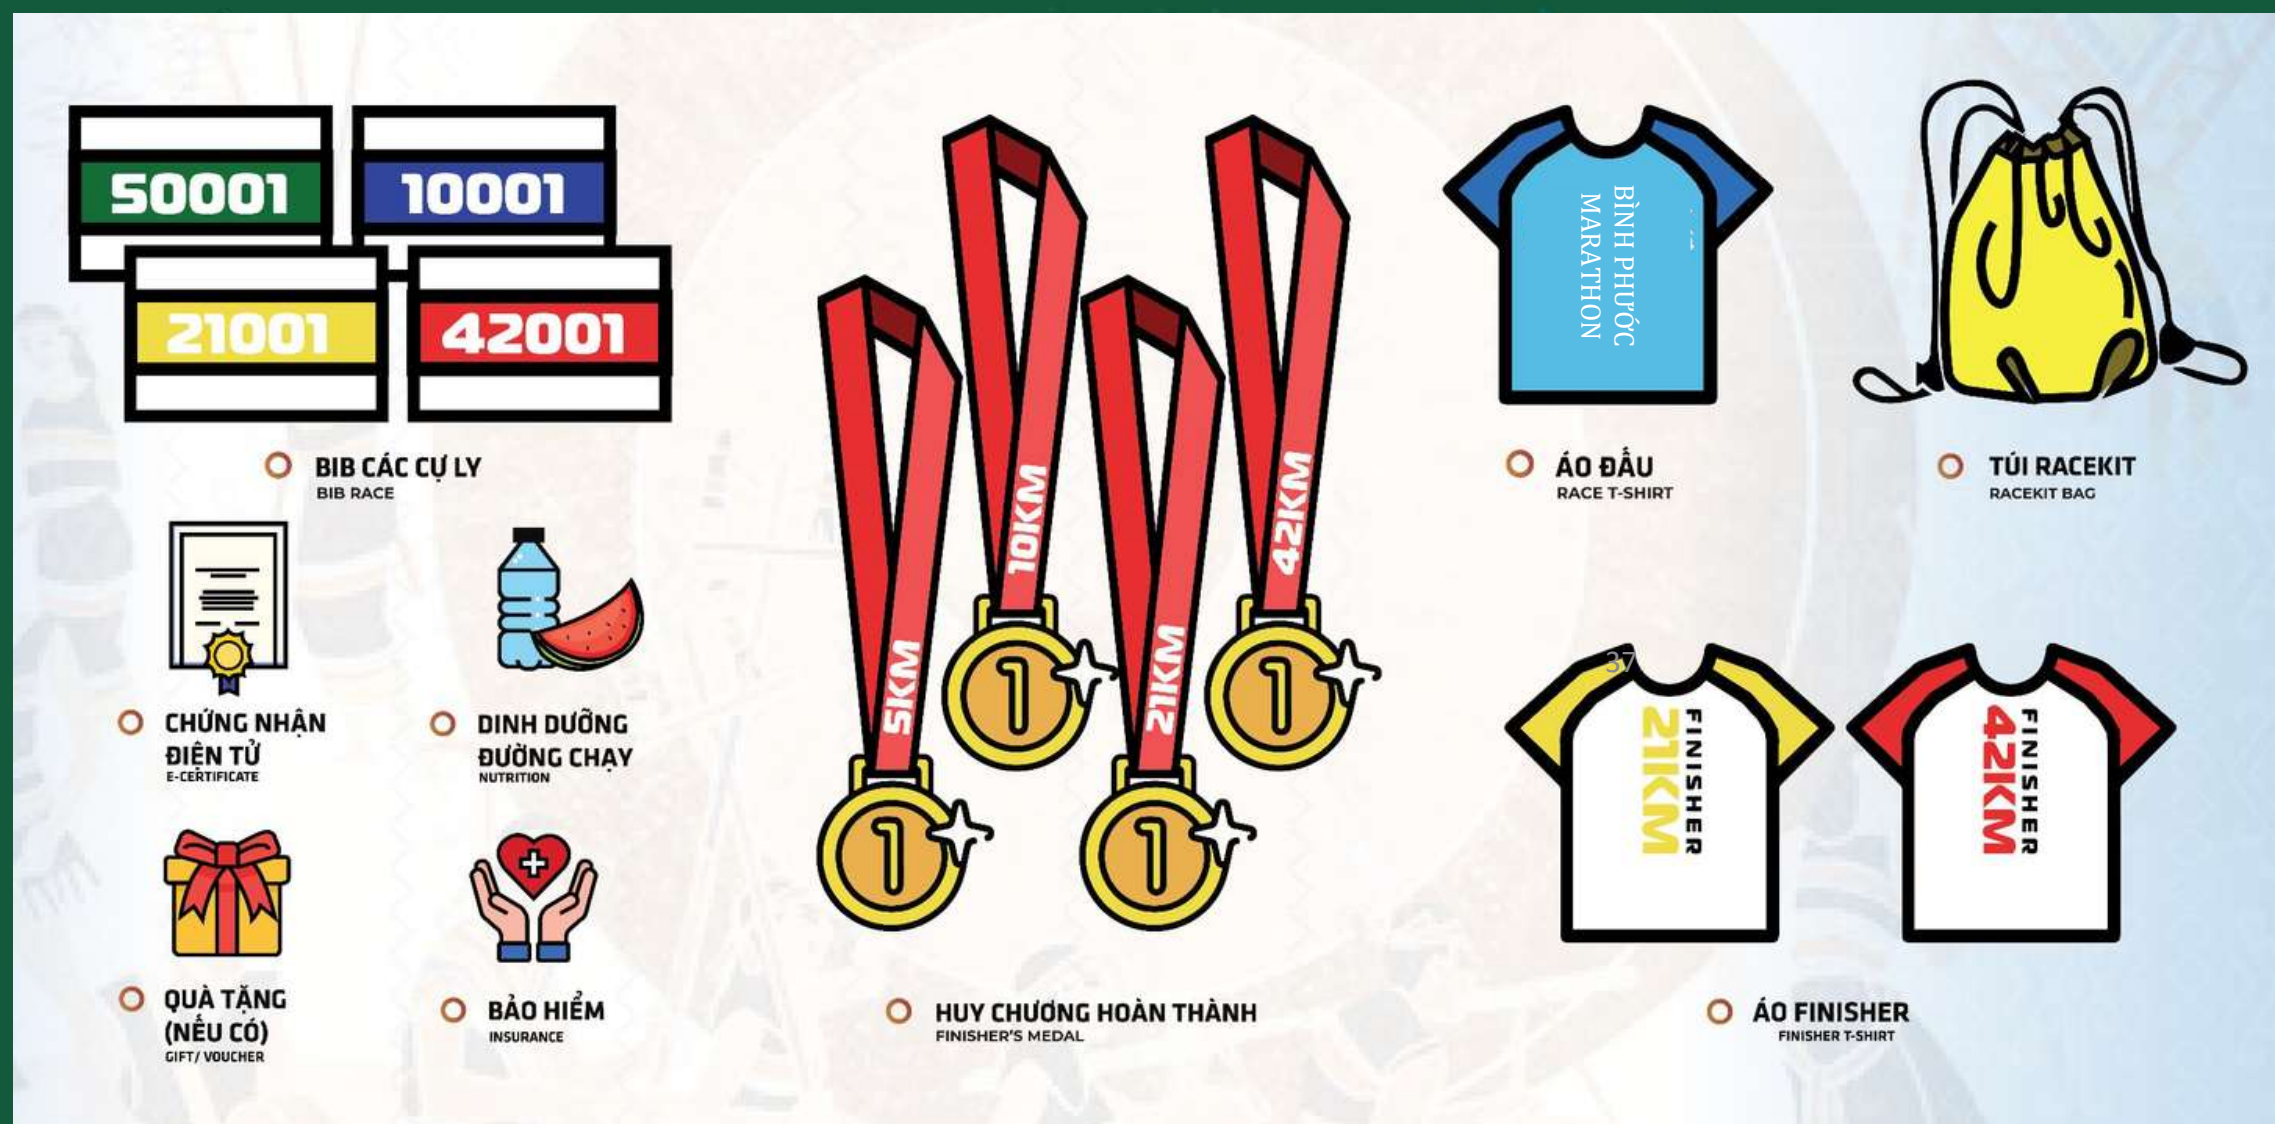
50001
10001
21001
42001

BIB CÁC CỰ LY
BIB RACE

CHỨNG NHẬN ĐIỆN TỬ
E-CERTIFICATE

DINH DƯỠNG ĐƯỜNG CHẠY
NUTRITION

QUÀ TẶNG (NẾU CÓ)
GIFT/ VOUCHER

BẢO HIỂM
INSURANCE

5KM
10KM
21KM
42KM
1
1
1
1

HUY CHƯƠNG HOÀN THÀNH
FINISHER'S MEDAL

BÌNH PHƯỚC MARATHON

ÁO ĐẤU
RACE T-SHIRT

TÚI RACEKIT
RACEKIT BAG

37

21KM FINISHER
42KM FINISHER

ÁO FINISHER
FINISHER T-SHIRT